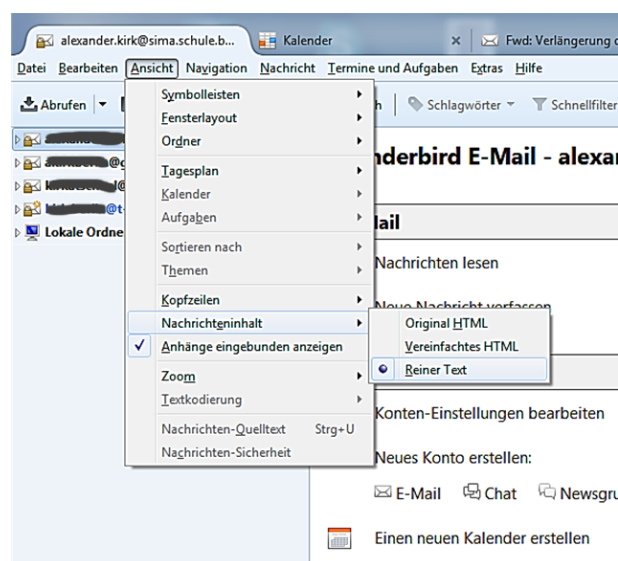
alexander.kirk@sima.schule.b... Kalender × Fwd: Verlängerung

Datei Bearbeiten Ansicht Navigation Nachricht Termine und Aufgaben Extras Hilfe

Abrufen

Symbolleisten
Fensterlayout
Ordner
Tagesplan
Kalender
Aufgaben
Sortieren nach
Themen
Kopfzeilen
Nachrichteninhalt
Anhänge eingebunden anzeigen
Zoom
Textkodierung
Nachrichten-Quelltext Strg+U
Nachrichten-Sicherheit

Original HTML
Vereinfachtes HTML
Reiner Text

Lokale Ordne

Schlagwörter Schnellfilter

nderbird E-Mail - alexar

lail

Nachrichten lesen

Neue Nachricht verfassen

Konten-Einstellungen bearbeiten

Neues Konto erstellen:

E-Mail Chat Newsgru

Einen neuen Kalender erstellen